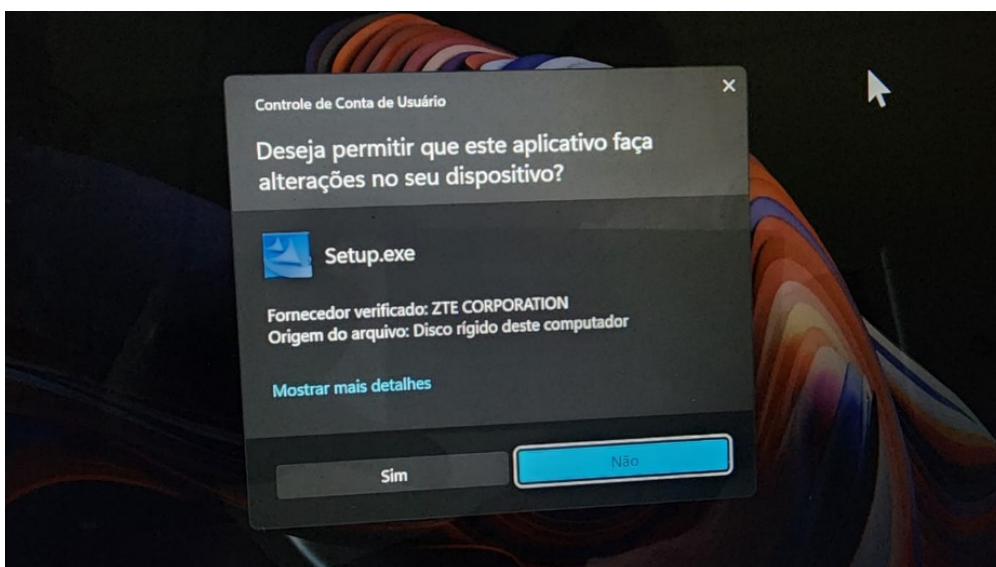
Controle de Conta de Usuário

Deseja permitir que este aplicativo faça alterações no seu dispositivo?

Setup.exe

Fornecedor verificado: ZTE CORPORATION
Origem do arquivo: Disco rígido deste computador

Mostrar mais detalhes

Sim

Não